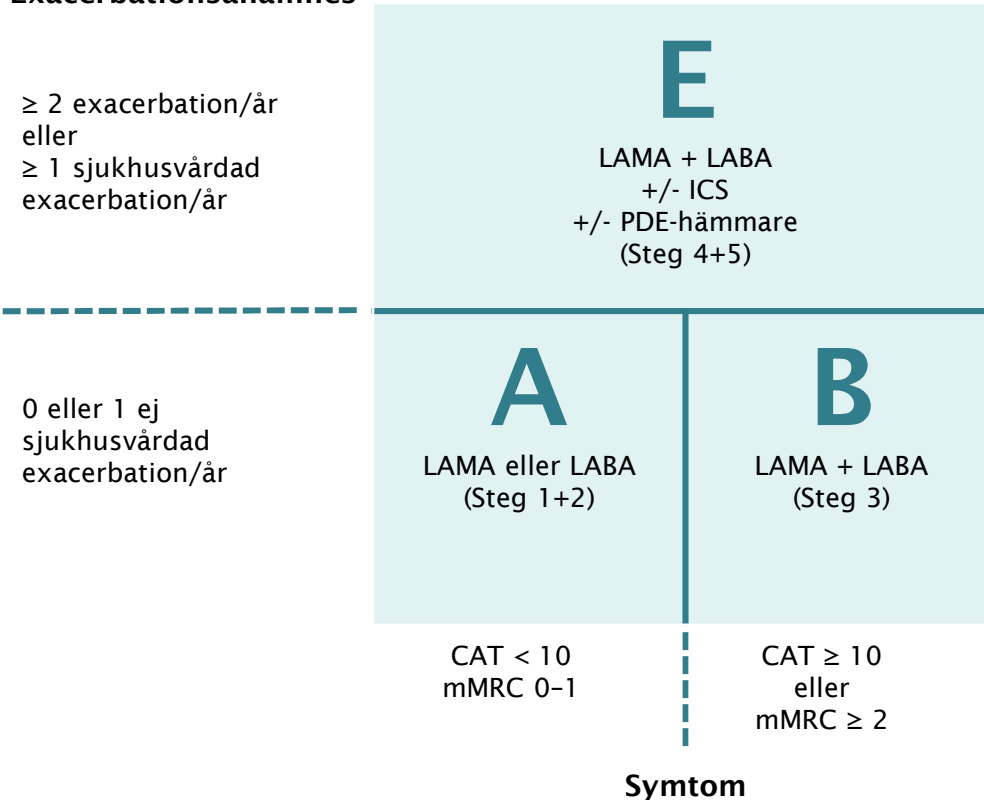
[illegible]

≥ 2 exacerbation/år eller ≥ 1 sjukhusvårdad exacerbation/år

E

LAMA + LABA
+/- ICS
+/- PDE-hämmare
(Steg 4+5)

0 eller 1 ej sjukhusvårdad exacerbation/år

A

LAMA eller LABA
(Steg 1+2)

B

LAMA + LABA
(Steg 3)

CAT < 10
mMRC 0–1

CAT ≥ 10
eller
mMRC ≥ 2

Symtom